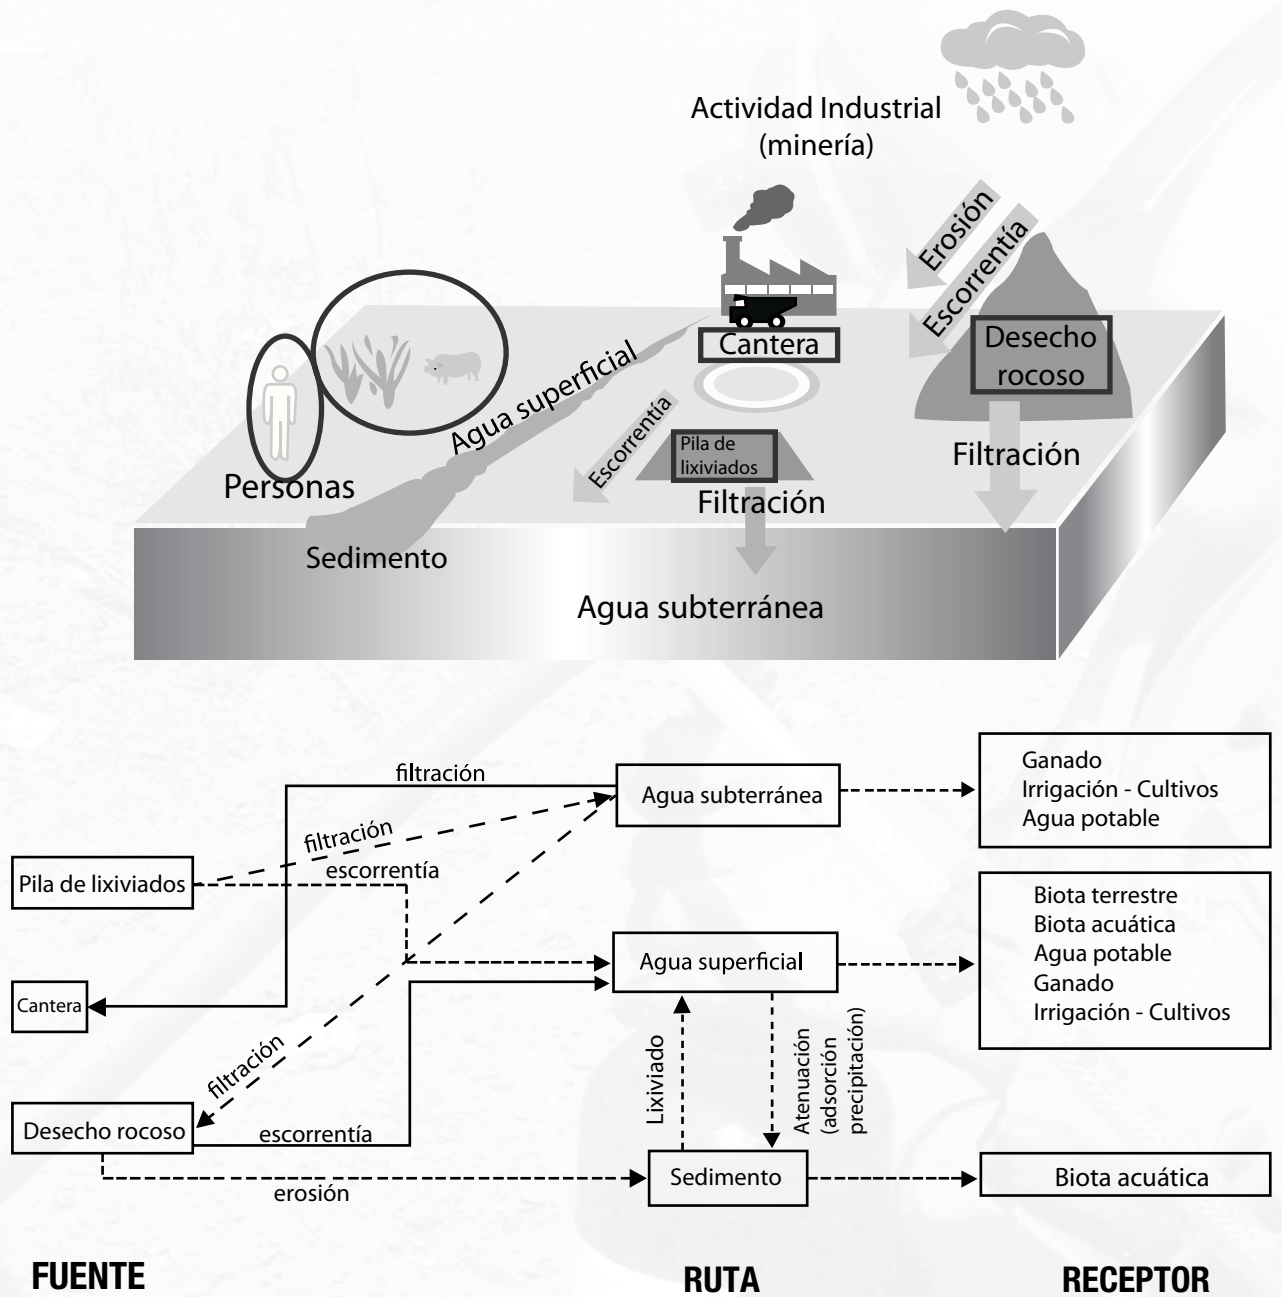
Actividad Industrial (minería)

Erosión

Escorrentía

Cantera

Desecho rocoso

Agua superficial

Escorrentía

Pila de lixiviados

Filtración

Filtración

Personas

Sedimento

Agua subterránea

filtración

Agua subterránea

Ganado
Irrigación - Cultivos
Agua potable

filtración

Pila de lixiviados

escorrentía

Biota terrestre
Biota acuática
Agua potable
Ganado
Irrigación - Cultivos

Agua superficial

Cantera

filtración

Lixiviado

Atenuación (adsorción precipitación)

Desecho rocoso

escorrentía

Sedimento

Biota acuática

erosión

FUENTE

RUTA

RECEPTOR